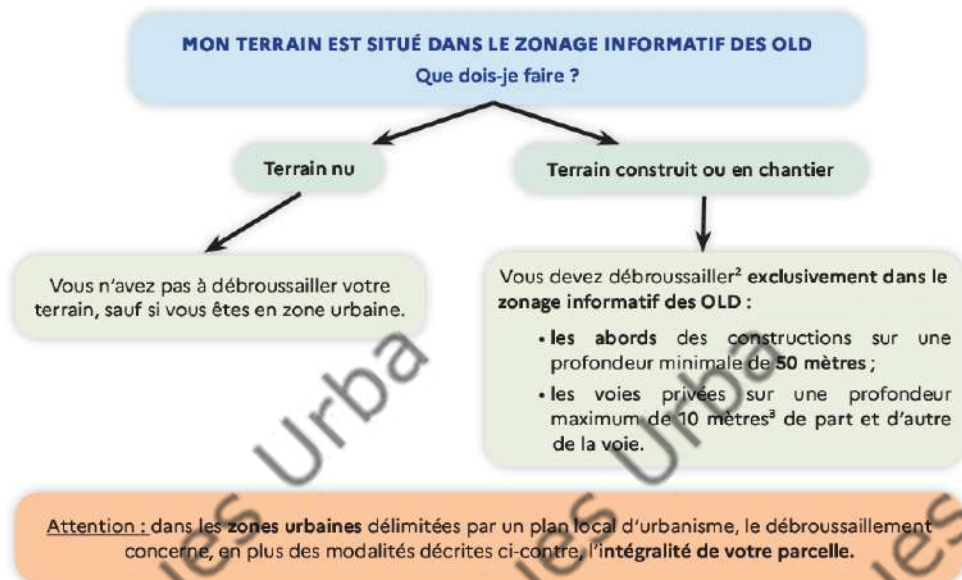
MON TERRAIN EST SITUÉ DANS LE ZONAGE INFORMATIF DES OLD
Que dois-je faire ?

Terrain nu

Terrain construit ou en chantier

Vous n'avez pas à débroussailler votre terrain, sauf si vous êtes en zone urbaine.

Vous devez débroussailler² exclusivement dans le zonage informatif des OLD :

• les abords des constructions sur une profondeur minimale de 50 mètres ;

• les voies privées sur une profondeur maximum de 10 mètres³ de part et d'autre de la voie.

Attention : dans les zones urbaines délimitées par un plan local d'urbanisme, le débroussaillement concerne, en plus des modalités décrites ci-contre, l'intégralité de votre parcelle.

Urba
Urba
les
les
les